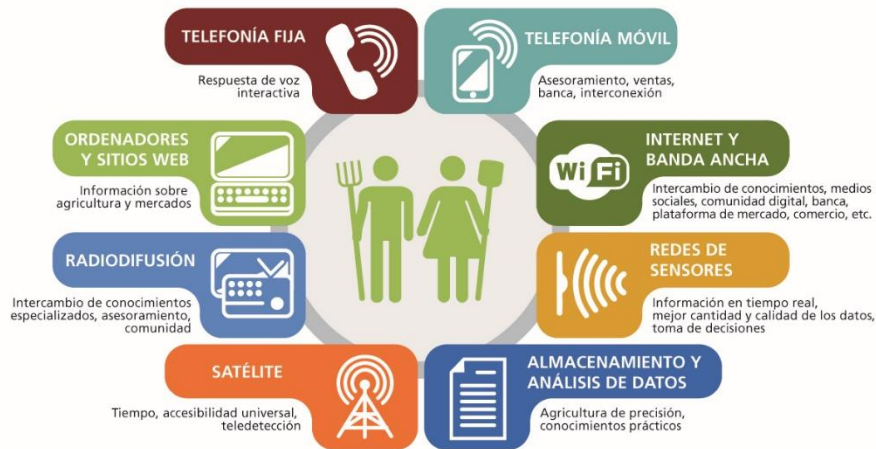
TELEFONÍA FIJA

Respuesta de voz interactiva

TELEFONÍA MÓVIL

Asesoramiento, ventas, banca, interconexión

ORDENADORES Y SITIOS WEB

Información sobre agricultura y mercados

INTERNET Y BANDA ANCHA

Wi Fi

Intercambio de conocimientos, medios sociales, comunidad digital, banca, plataforma de mercado, comercio, etc.

RADIODIFUSIÓN

Intercambio de conocimientos especializados, asesoramiento, comunidad

REDES DE SENSORES

Información en tiempo real, mejor cantidad y calidad de los datos, toma de decisiones

SATÉLITE

Tiempo, accesibilidad universal, teledetección

ALMACENAMIENTO Y ANÁLISIS DE DATOS

Agricultura de precisión, conocimientos prácticos